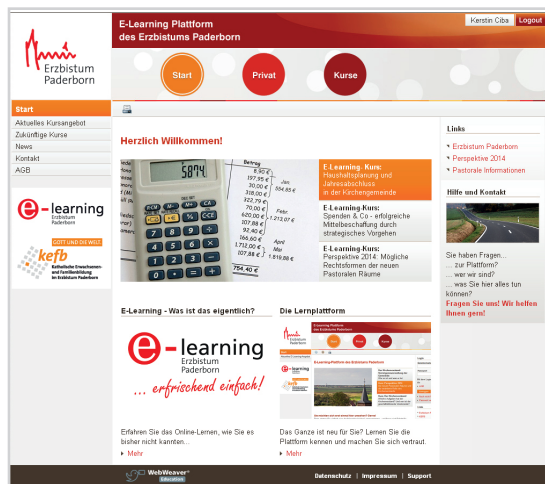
Erzbistum Paderborn

E-Learning Plattform des Erzbistums Paderborn

Kerstin Ciba Logout

Start Privat Kurse

Start
Aktuelles Kursangebot
Zukünftige Kurse
News
Kontakt
AGB

e-learning Erzbistum Paderborn

GOTT UND DIE WELT
kefb Katholische Erwachsenen- und Familienbildung im Erzbistum Paderborn

Herzlich Willkommen!

5874

E-Learning-Kurs: Haushaltsplanung und Jahresabschluss in der Kirchengemeinde

E-Learning-Kurs: Spenden & Co - erfolgreiche Mittelbeschaffung durch strategisches Vorgehen

E-Learning-Kurs: Perspektive 2014: Mögliche Rechtsformen der neuen Pastoralen Räume

E-Learning - Was ist das eigentlich?

e-learning Erzbistum Paderborn ... erfrischend einfach!

Erfahren Sie das Online-Lernen, wie Sie es bisher nicht kannten...

Mehr

Die Lernplattform

Das Ganze ist neu für Sie? Lernen Sie die Plattform kennen und machen Sie sich vertraut.

Mehr

Links
Erzbistum Paderborn
Perspektive 2014
Pastorale Informationen

Hilfe und Kontakt

Sie haben Fragen... ... zur Plattform? ... wer wir sind? ... was Sie hier alles tun können?

Fragen Sie uns! Wir helfen Ihnen gern!

WebWeaver Education

Datenschutz | Impressum | Support